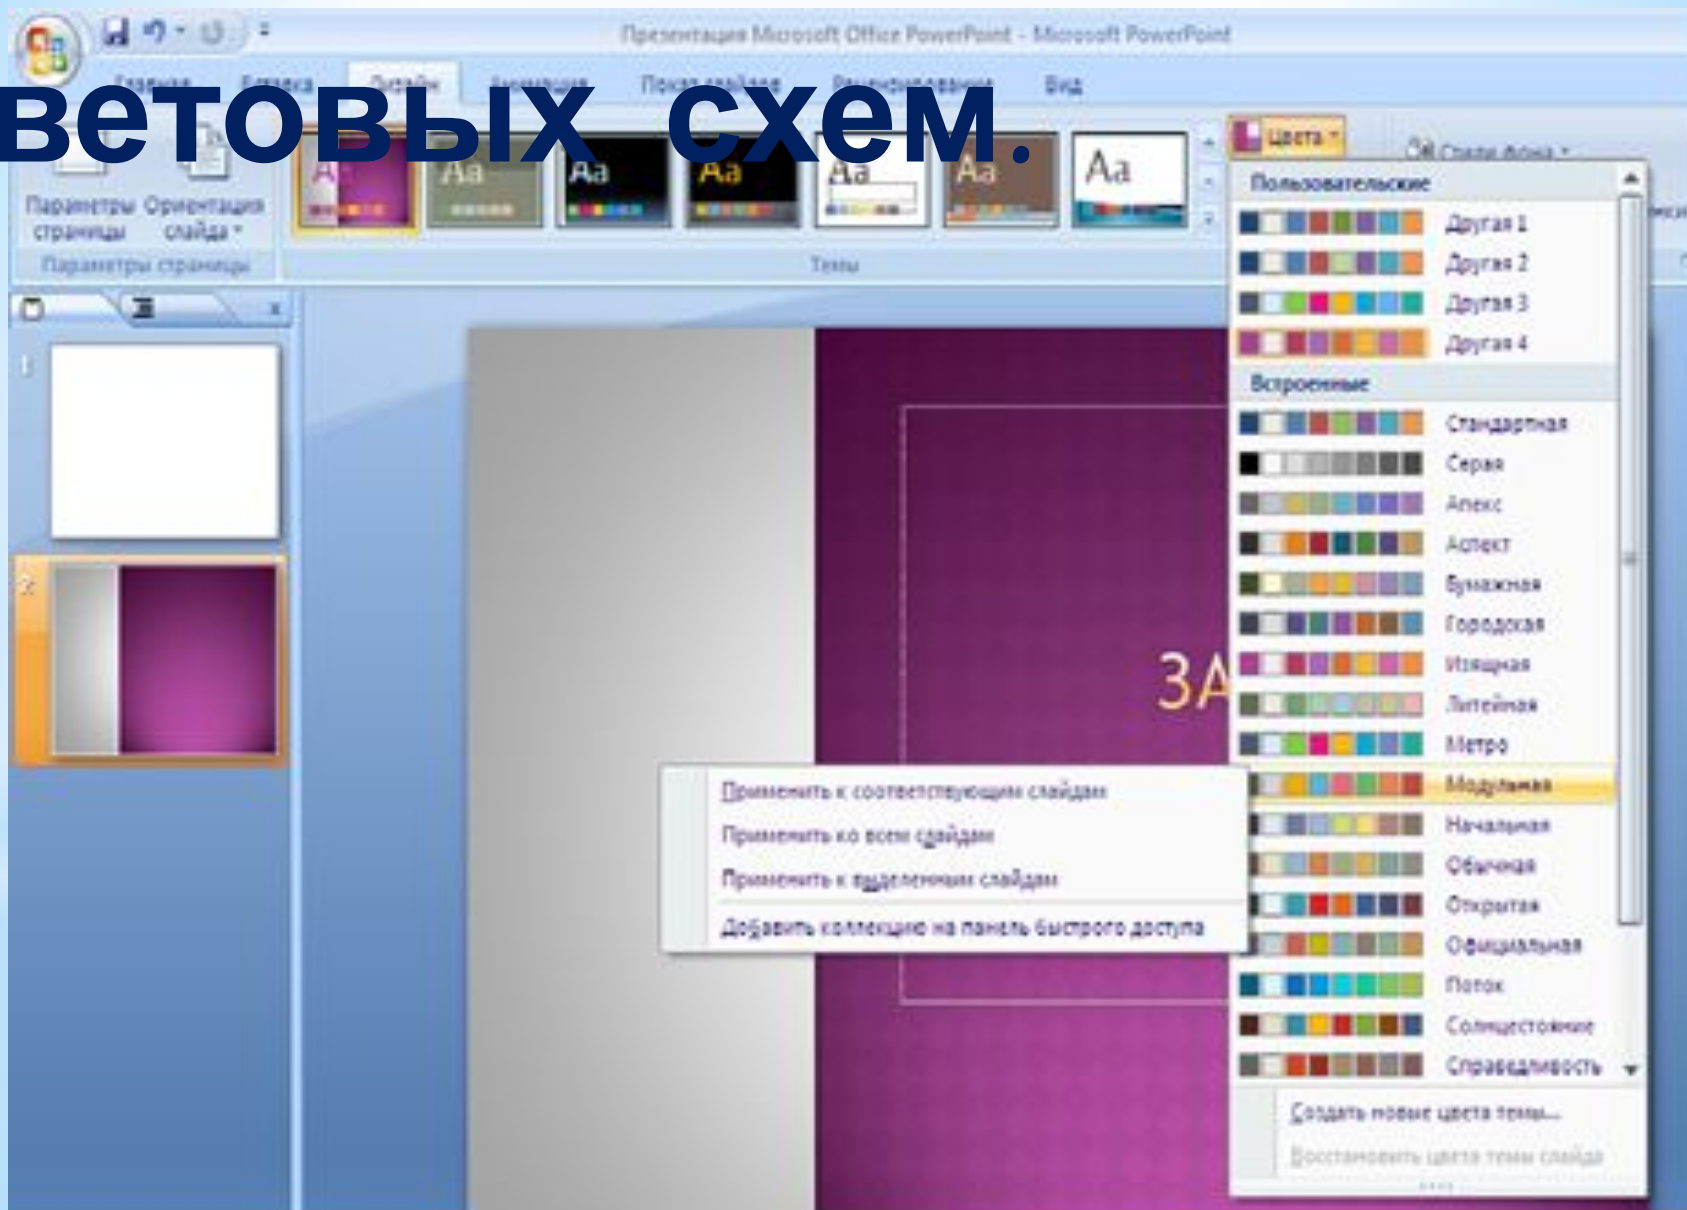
ветовых схем.

Презентация Microsoft Office PowerPoint - Microsoft PowerPoint

Главная Вставка Дизайн Анимация Показ слайдов Рецензирование Вид

Параметры страницы Ориентация слайда

Параметры страницы

Aa Aa Aa Aa Aa Aa Aa

Темы

Цвета

Стили фона

Пользовательские

Другая 1
Другая 2
Другая 3
Другая 4

Встроенные

Стандартная
Серая
Апекс
Аспект
Бумажная
Городская
Изящная
Литейная
Метро
Модульная
Начальная
Обычная
Открытая
Официальная
Поток
Солнцестояние
Справедливость

Создать новые цвета темы...
Восстановить цвета темы слайда

1
2

ЗА

Применить к соответствующим слайдам
Применить ко всем слайдам
Применить к выделенным слайдам
Добавить коллекцию на панель быстрого доступа